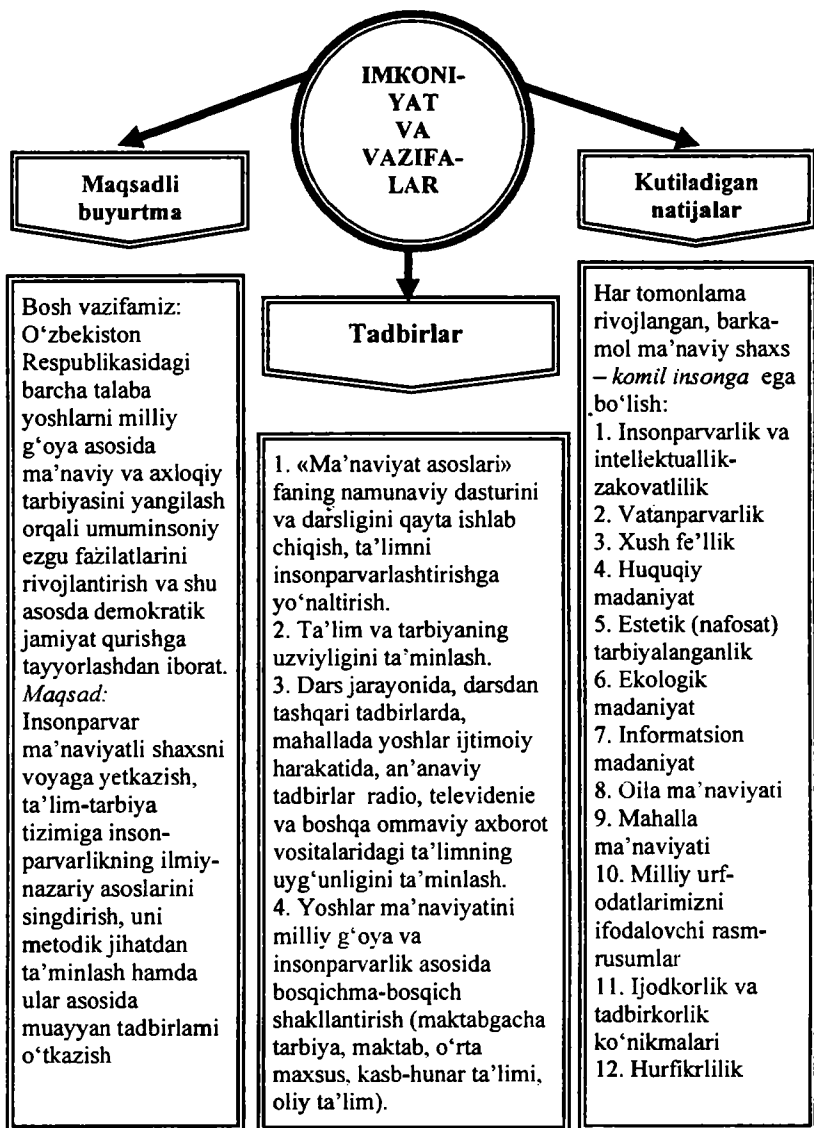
IMKONIYAT VA VAZIFALAR

Maqsadli buyurtma

Tadbirlar

Kutiladigan natijalar

Bosh vazifamiz: O'zbekiston Respublikasidagi barcha talaba yoshlarni milliy g'oya asosida ma'naviy va axloqiy tarbiyasini yangilash orqali umuminsoniy ezgu fazilatlarini rivojlantirish va shu asosda demokratik jamiyat qurishga tayyorlashdan iborat.
*Maqsad:* Insonparvar ma'naviyatli shaxsni voyaga yetkazish, ta'lim-tarbiya tizimiga insonparvarlikning ilmiy-nazariy asoslarini singdirish, uni metodik jihatdan ta'minlash hamda ular asosida muayyan tadbirlarni o'tkazish

1. «Ma'naviyat asoslari» fanining namunaviy dasturini va darsligini qayta ishlab chiqish, ta'limni insonparvarlashtirishga yo'naltirish.
2. Ta'lim va tarbiyaning uzviyligini ta'minlash.
3. Dars jarayonida, darsdan tashqari tadbirlarda, mahallada yoshlar ijtimoiy harakatida, an'anaviy tadbirlar radio, televidenie va boshqa ommaviy axborot vositalaridagi ta'limning uyg'unligini ta'minlash.
4. Yoshlar ma'naviyatini milliy g'oya va insonparvarlik asosida bosqichma-bosqich shakllantirish (maktabgacha tarbiya, maktab, o'rta maxsus, kasb-hunar ta'limi, oliy ta'lim).

Har tomonlama rivojlangan, barkamol ma'naviy shaxs – *komil insonga* ega bo'lish:
1. Insonparvarlik va intellektuallik-zakovatlilik
2. Vatanparvarlik
3. Xush fe'llik
4. Huquqiy madaniyat
5. Estetik (nafosat) tarbiyalanganlik
6. Ekologik madaniyat
7. Informatsion madaniyat
8. Oila ma'naviyati
9. Mahalla ma'naviyati
10. Milliy urf-odatlarimizni ifodalovchi rasm-rusumlar
11. Ijodkorlik va tadbirkorlik ko'nikmalari
12. Hurfikrlilik